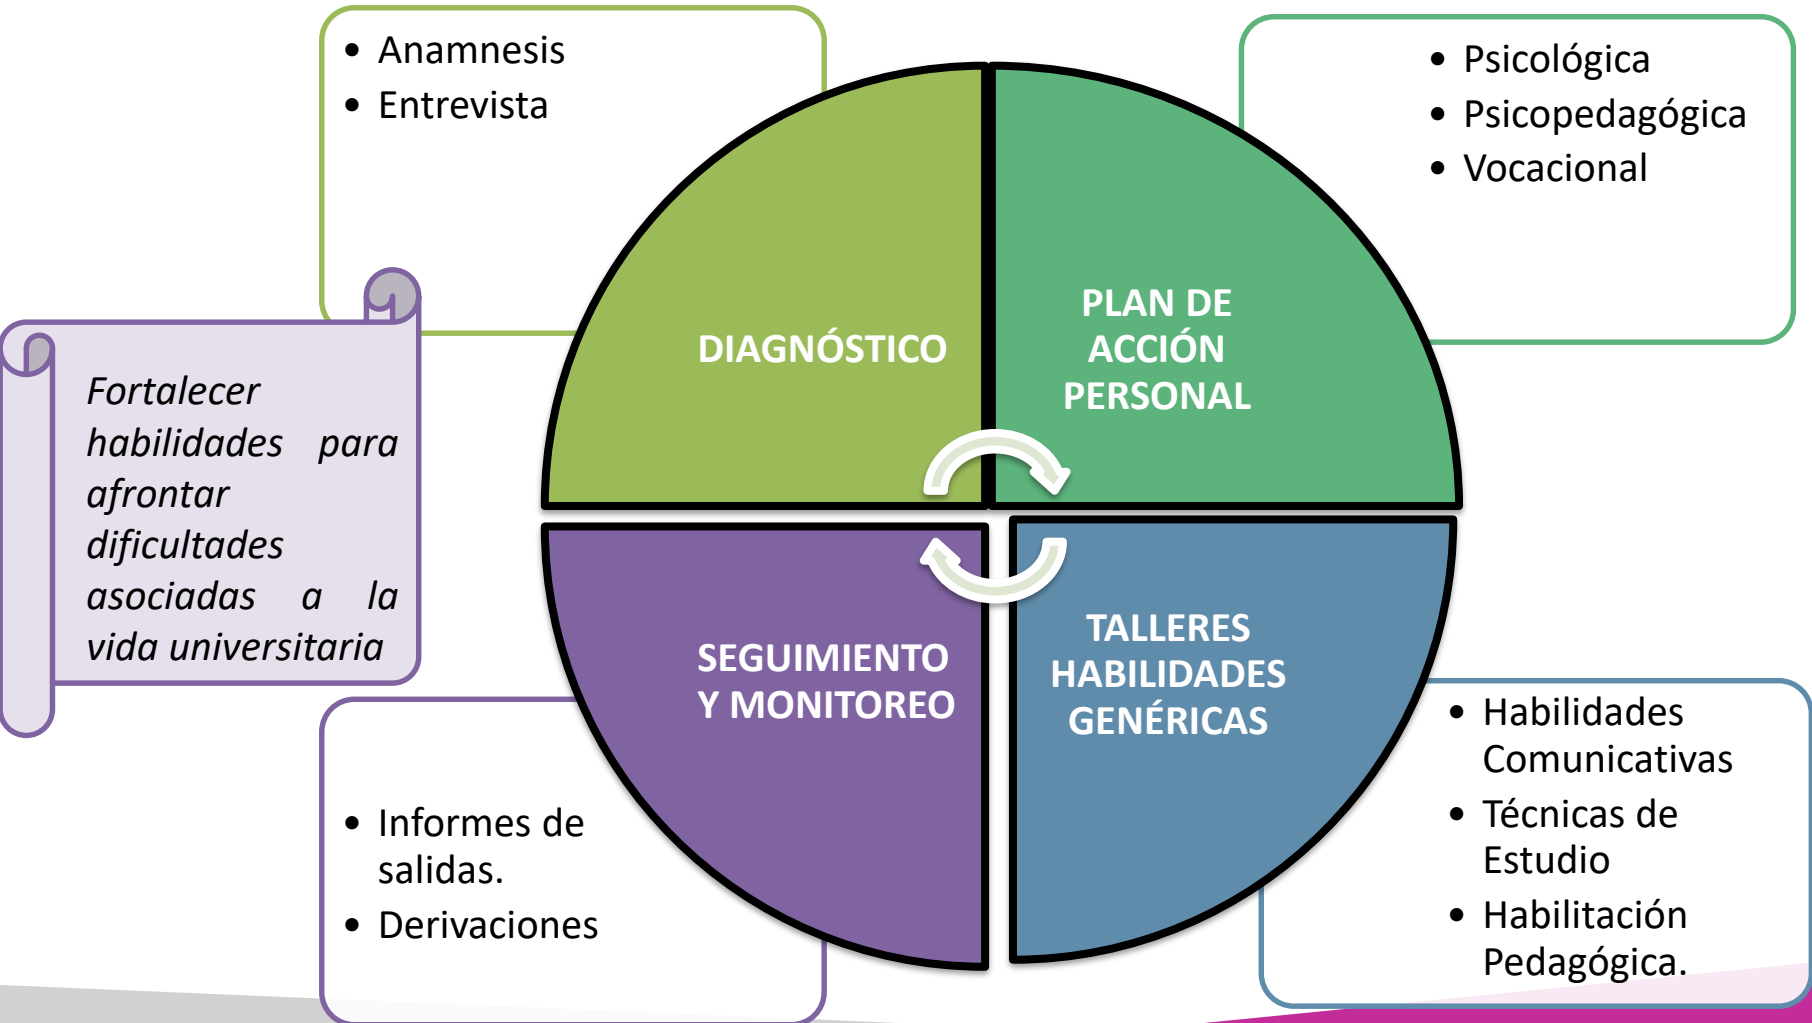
- Anamnesis
- Entrevista

- Psicológica
- Psicopedagógica
- Vocacional

Fortalecer habilidades para afrontar dificultades asociadas a la vida universitaria

DIAGNÓSTICO

PLAN DE ACCIÓN PERSONAL

SEGUIMIENTO Y MONITOREO

TALLERES HABILIDADES GENÉRICAS

- Informes de salidas.
- Derivaciones

- Habilidades Comunicativas
- Técnicas de Estudio
- Habilitación Pedagógica.